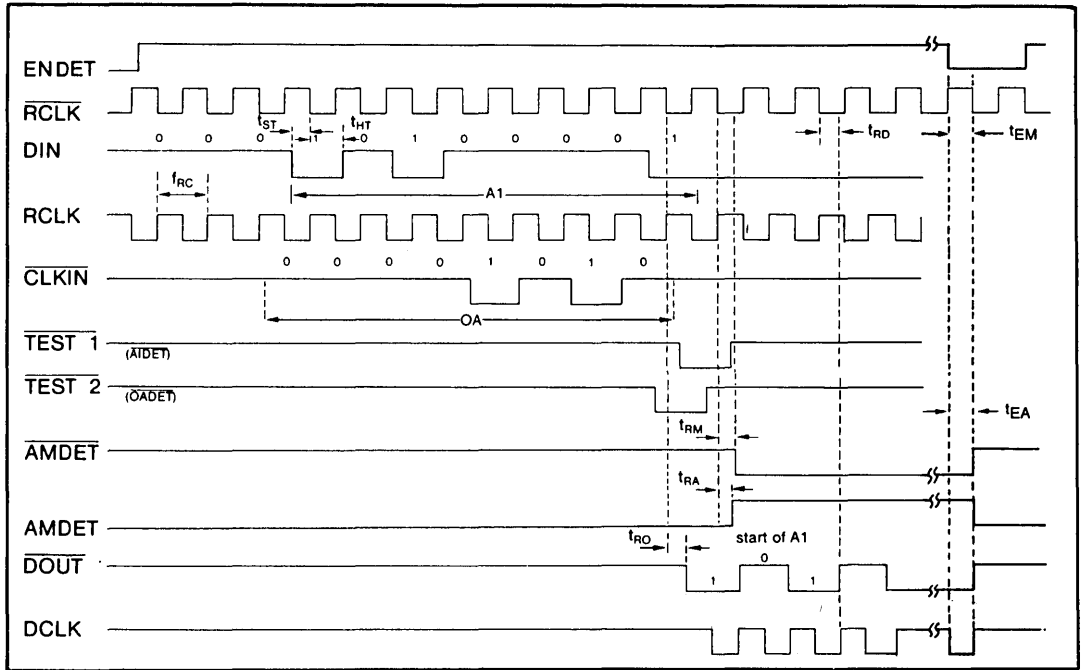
ENDET

$\overline{RCLK}$

$t_{ST}$ $t_{HT}$

0 0 0 1 0 1 0 0 0 0 1

DIN

$t_{RD}$ $t_{EM}$

$f_{RC}$

A1

RCLK

$\overline{CLKIN}$

0 0 0 0 1 0 1 0

OA

$\overline{TEST\ 1}$
($\overline{AIDET}$)

$\overline{TEST\ 2}$
($\overline{OADET}$)

$t_{EA}$

$t_{RM}$

$\overline{AMDET}$

$t_{RA}$

AMDET

$t_{RO}$

start of A1

$\overline{DOUT}$

1 0 1

DCLK